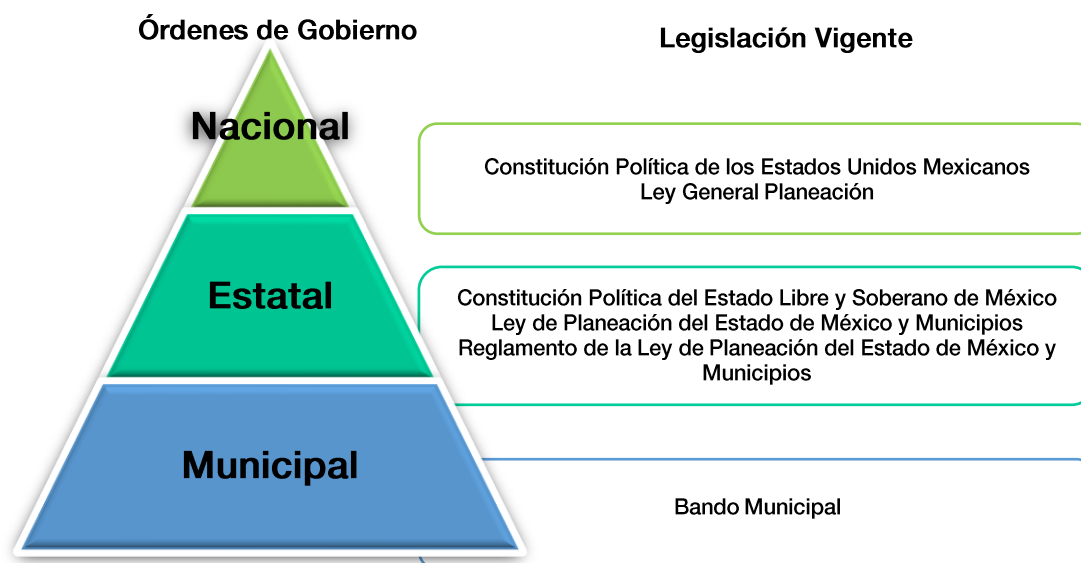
Órdenes de Gobierno

Legislación Vigente

Nacional

Constitución Política de los Estados Unidos Mexicanos
Ley General Planeación

Estatal

Constitución Política del Estado Libre y Soberano de México
Ley de Planeación del Estado de México y Municipios
Reglamento de la Ley de Planeación del Estado de México y Municipios

Municipal

Bando Municipal